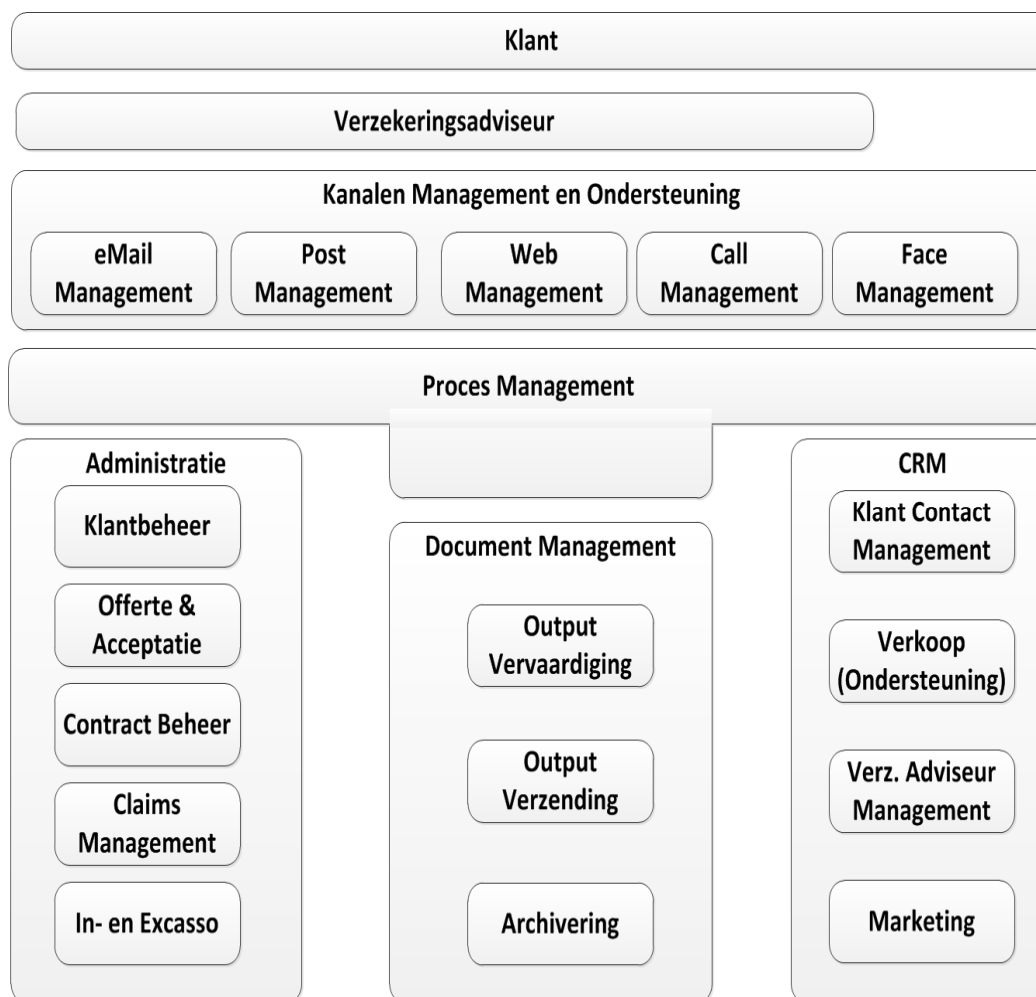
Klant

Verzekeringsadviseur

Kanalen Management en Ondersteuning

eMail Management

Post Management

Web Management

Call Management

Face Management

Proces Management

Administratie

Klantbeheer

Offerte & Acceptatie

Contract Beheer

Claims Management

In- en Excasso

Document Management

Output Vervaardiging

Output Verzending

Archivering

CRM

Klant Contact Management

Verkoop (Ondersteuning)

Verz. Adviseur Management

Marketing